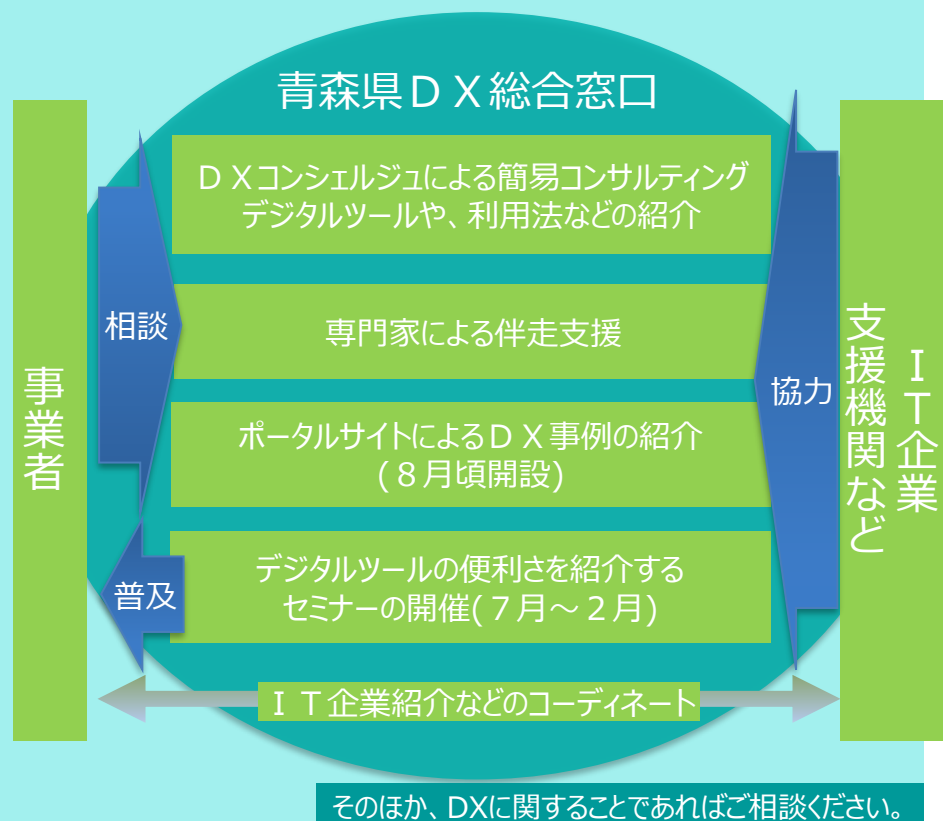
青森県ＤＸ総合窓口

事業者

相談

普及

ＤＸコンシェルジュによる簡易コンサルティング
デジタルツールや、利用法などの紹介

専門家による伴走支援

ポータルサイトによるＤＸ事例の紹介
（８月頃開設）

デジタルツールの便利さを紹介する
セミナーの開催（７月～２月）

協力

ＩＴ企業
支援機関など

ＩＴ企業紹介などのコーディネート

そのほか、DXに関することであればご相談ください。